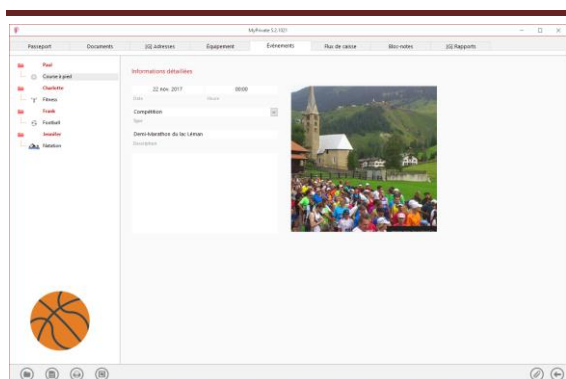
MyPrivate 5.2.1021

Passeport
Documents
Adresses
Équipement
Événements
Flux de caisse
Bloc-notes
Rapports

Paul
Course à pied
Charlotte
Fitness
Frank
Football
Jennifer
Natation

Informations détaillées

22 nov. 2017
00:00
Date
Heure

Compétition
Type

Demi-Marathon du lac Léman
Description